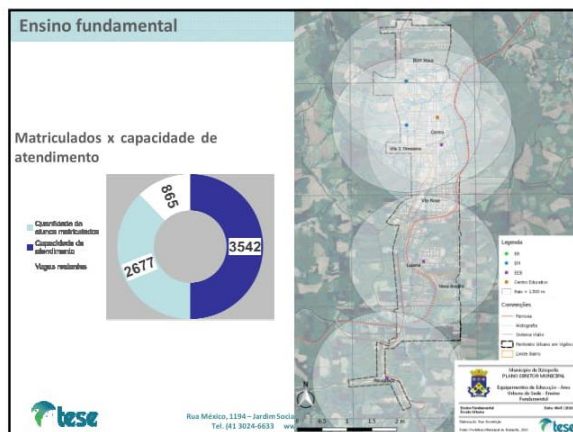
Ensino fundamental

Matriculados x capacidade de atendimento

Quantidade de alunos matriculados
Capacidade de atendimento
Vagas restantes

865
3542
2677

Bom Jesus
Centro
Vila 3 Fronteiras
Vila Nova
Lagoas
Nova Aurora

Legenda
EF
EM
EES
Centro Educativo
Raio = 1.500 m

Convenções
Rodovias
Hidrografia
Sistema Viário
Perímetro Urbano em Vigência
Limite Bairro

Município de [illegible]
PLANO DIRETOR MUNICIPAL

Equipamentos de Educação - Área Urbana da Sede - Ensino Fundamental

tese

Rua México, 1194 – Jardim Social
Tel. (41) 3024-6633 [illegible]

tese